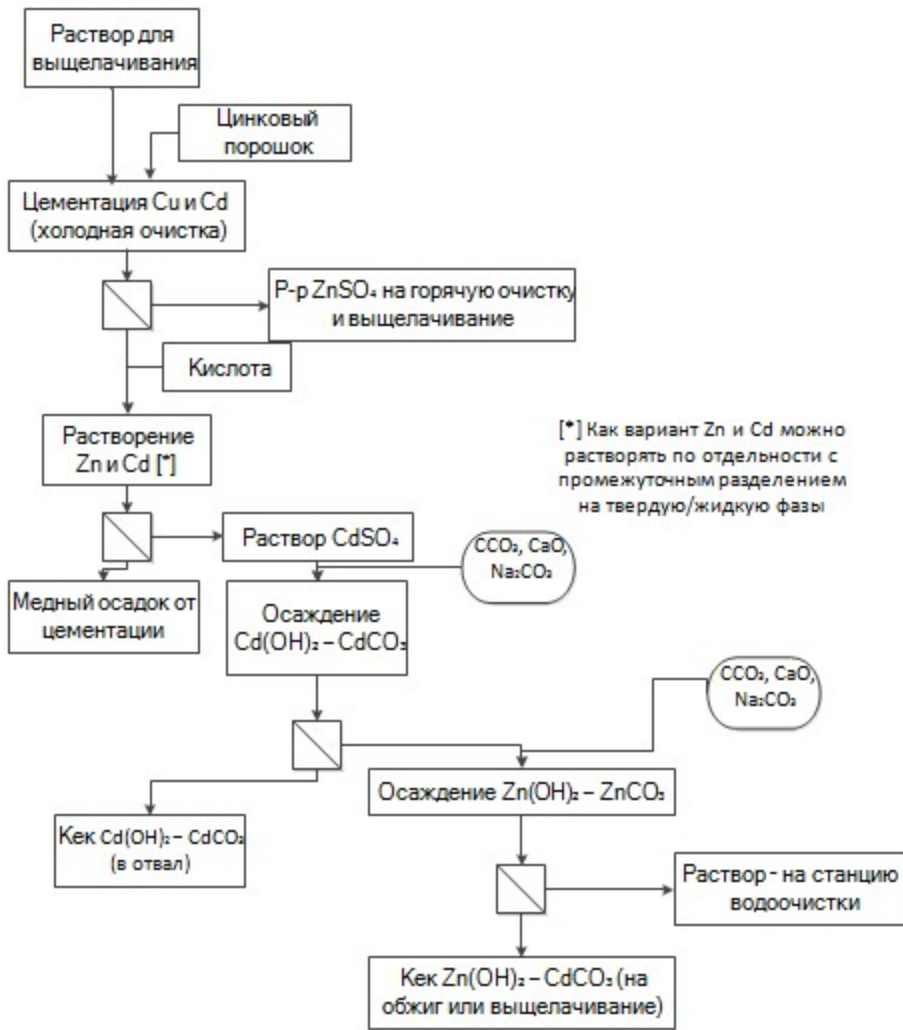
Раствор для выщелачивания

Цинковый порошок

Цементация Cu и Cd (холодная очистка)

Р-р $ZnSO_4$ на горячую очистку и выщелачивание

Кислота

Растворение Zn и Cd [*]

[*] Как вариант Zn и Cd можно растворять по отдельности с промежуточным разделением на твердую/жидкую фазы

Раствор $CdSO_4$

$CCO_3$, CaO, $Na_2CO_3$

Медный осадок от цементации

Осаждение $Cd(OH)_2 - CdCO_3$

$CCO_3$, CaO, $Na_2CO_3$

Осаждение $Zn(OH)_2 - ZnCO_3$

Кек $Cd(OH)_2 - CdCO_3$ (в отвал)

Раствор - на станцию водоочистки

Кек $Zn(OH)_2 - CdCO_3$ (на обжиг или выщелачивание)